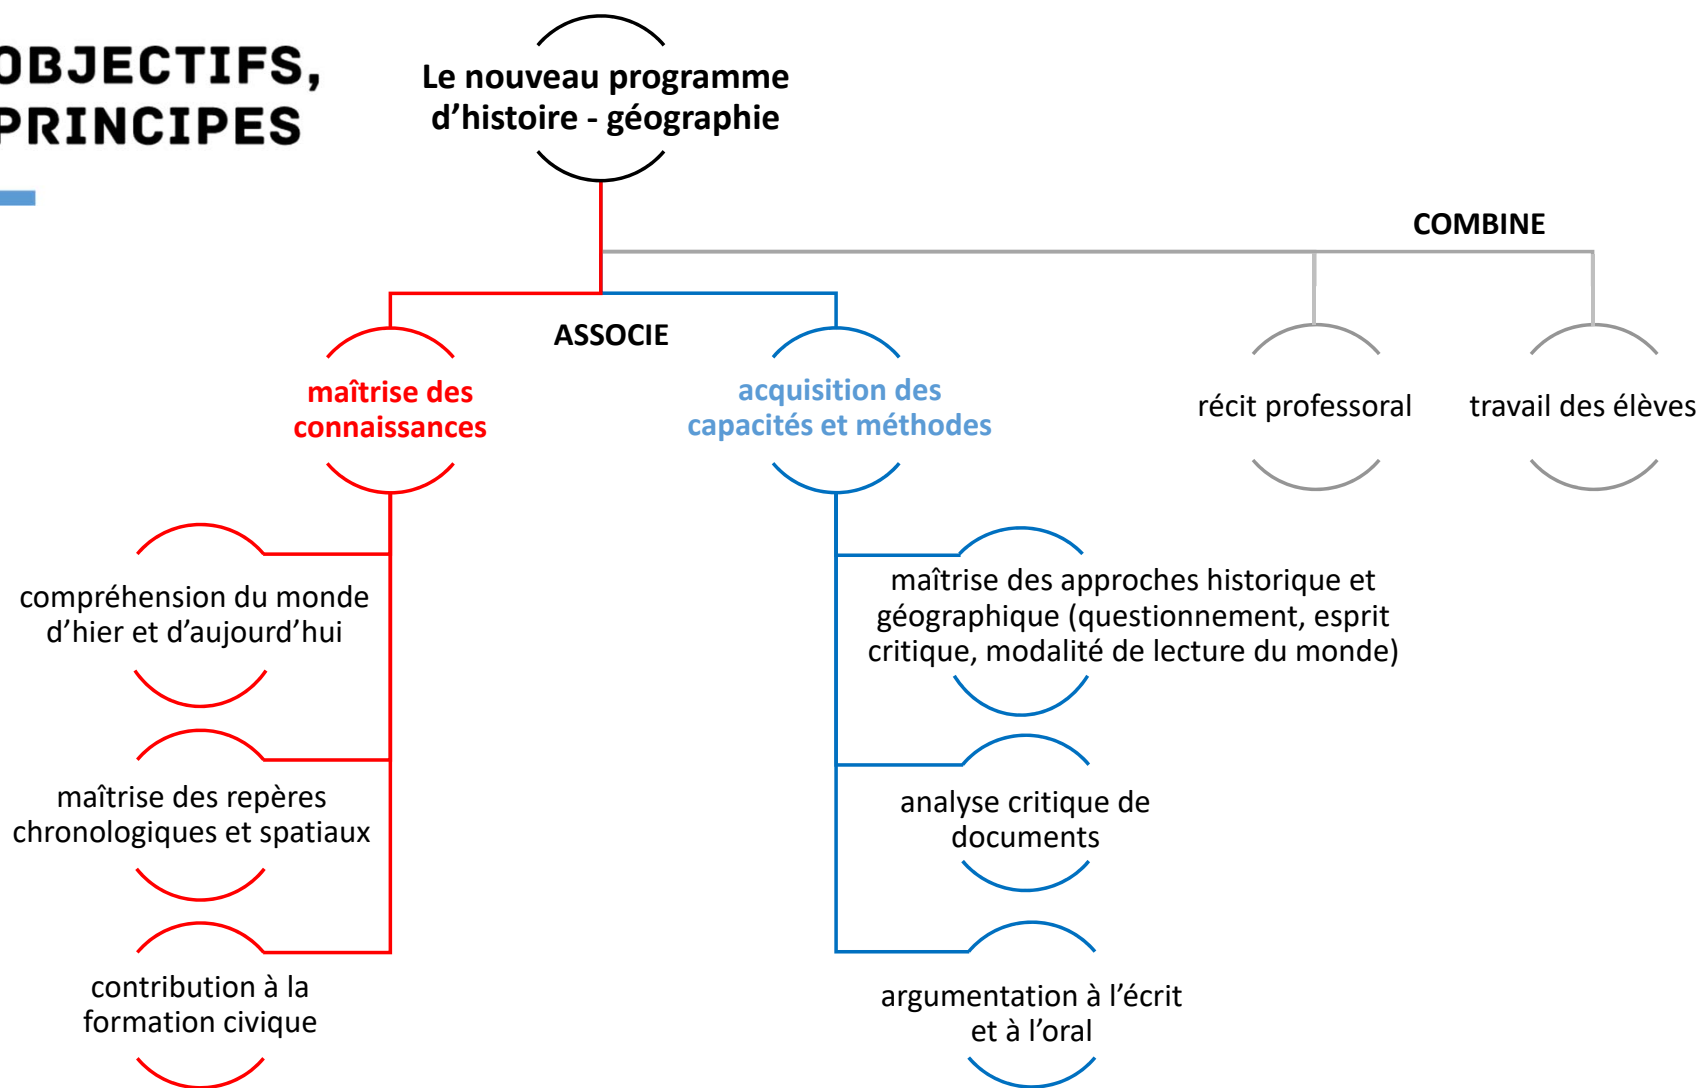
OBJECTIFS,
PRINCIPES

Le nouveau programme d’histoire - géographie

COMBINE

ASSOCIE

maîtrise des connaissances

acquisition des capacités et méthodes

récit professoral

travail des élèves

compréhension du monde d’hier et d’aujourd’hui

maîtrise des repères chronologiques et spatiaux

contribution à la formation civique

maîtrise des approches historique et géographique (questionnement, esprit critique, modalité de lecture du monde)

analyse critique de documents

argumentation à l’écrit et à l’oral